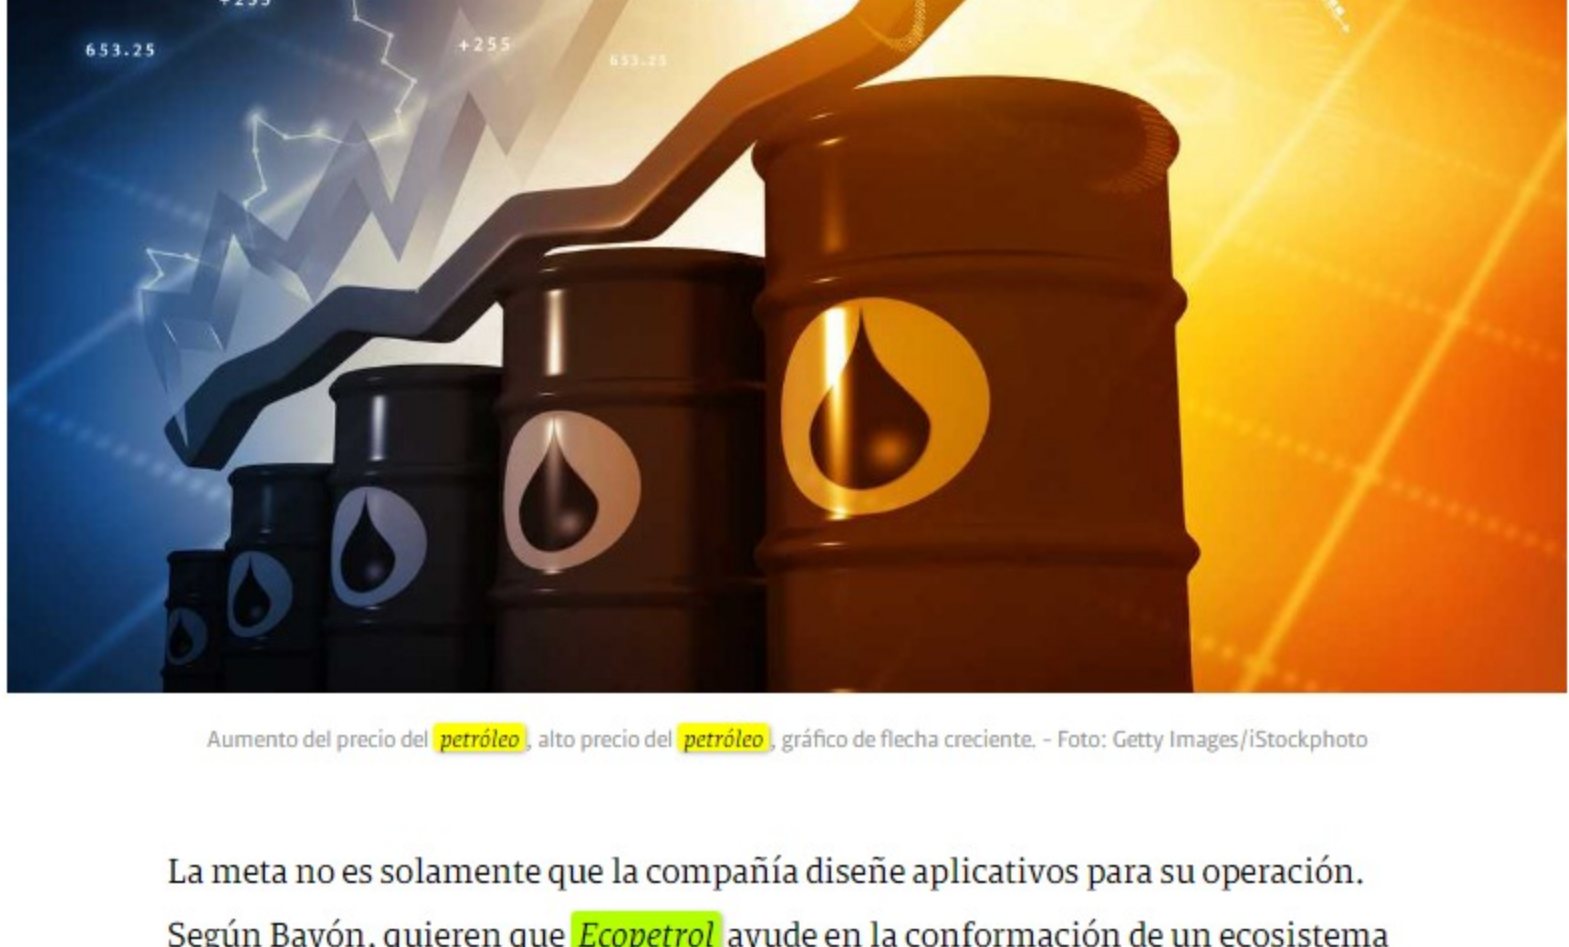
+255

653.25

+255

653.25

Aumento del precio del petróleo, alto precio del petróleo, gráfico de flecha creciente. - Foto: Getty Images/iStockphoto

La meta no es solamente que la compañía diseñe aplicativos para su operación. Según Bayón, quieren que Ecopetrol ayude en la conformación de un ecosistema